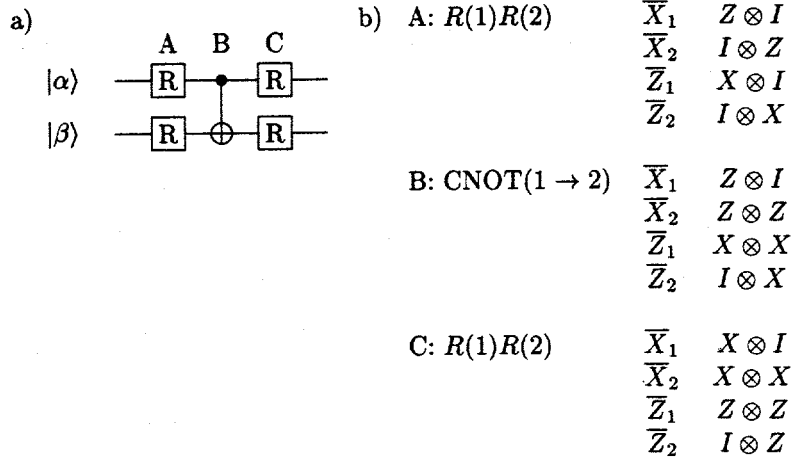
a)

A B C

$|\alpha\rangle$ R R

$|\beta\rangle$ R R

b) A: $R(1)R(2)$

| | |
|---|---|
| $\overline{X}_1$ | $Z \otimes I$ |
| $\overline{X}_2$ | $I \otimes Z$ |
| $\overline{Z}_1$ | $X \otimes I$ |
| $\overline{Z}_2$ | $I \otimes X$ |

B: $\text{CNOT}(1 \rightarrow 2)$

| | |
|---|---|
| $\overline{X}_1$ | $Z \otimes I$ |
| $\overline{X}_2$ | $Z \otimes Z$ |
| $\overline{Z}_1$ | $X \otimes X$ |
| $\overline{Z}_2$ | $I \otimes X$ |

C: $R(1)R(2)$

| | |
|---|---|
| $\overline{X}_1$ | $X \otimes I$ |
| $\overline{X}_2$ | $X \otimes X$ |
| $\overline{Z}_1$ | $Z \otimes Z$ |
| $\overline{Z}_2$ | $I \otimes Z$ |